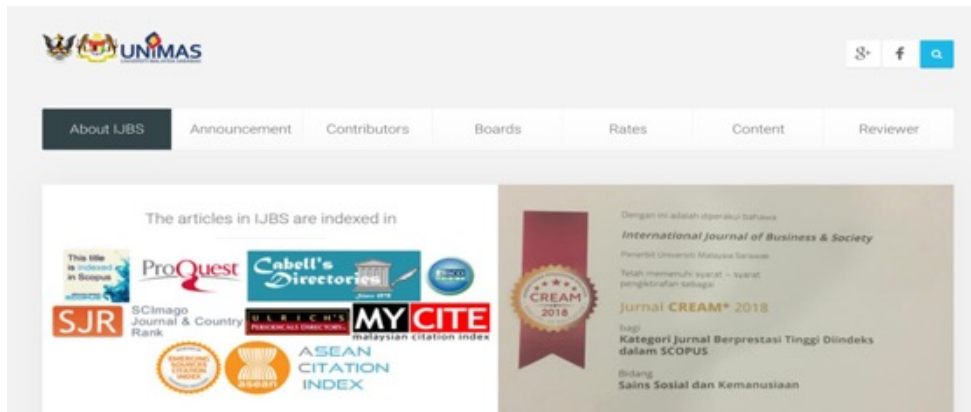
UNIMAS

8+ f

About IJBS Announcement Contributors Boards Rates Content Reviewer

The articles in IJBS are indexed in

This title is indexed in Scopus

ProQuest

Cabell's Directories

Since 1978

SJR SCImago Journal & Country Rank

ULRICH'S PERIODICALS DIRECTORY

MY CITE malaysian citation index

EMERGING SOURCES CITATION INDEX

asean

ASEAN CITATION INDEX

Dengan ini adalah diperaku bahawa

International Journal of Business & Society

Penerbit Universiti Malaysia Sarawak

Telah memenuhi syarat – syarat pengiktirafan sebagai

CREAM 2018

Jurnal CREAM* 2018

bagi

Kategori Jurnal Berprestasi Tinggi Diindeks dalam SCOPUS

Bidang

Sains Sosial dan Kemanusiaan